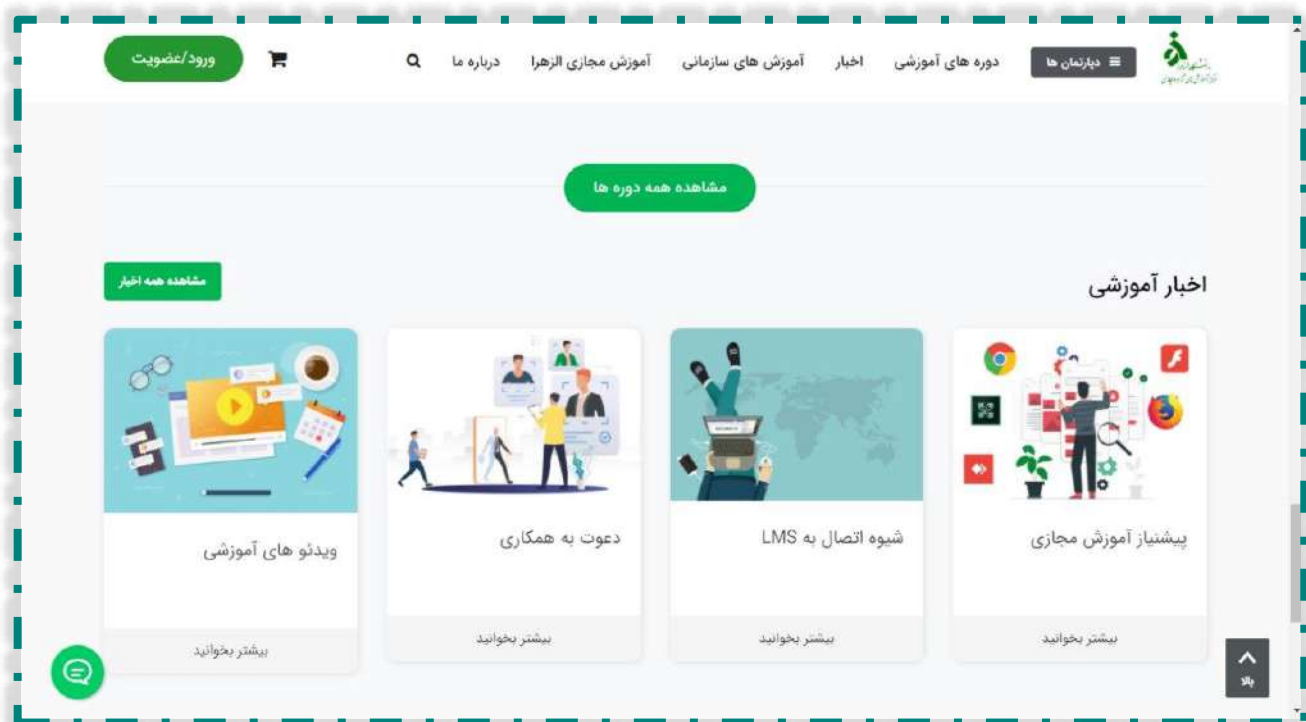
دپارتمان ها
دوره های آموزشی
اخبار
آموزش های سازمانی
آموزش مجازی الزهرا
درباره ما
ورود/عضویت

مشاهده همه دوره ها

اخبار آموزشی
مشاهده همه اخبار

پیشنیاز آموزش مجازی
بیشتر بخوانید

شیوه اتصال به LMS
بیشتر بخوانید

دعوت به همکاری
بیشتر بخوانید

ویدئو های آموزشی
بیشتر بخوانید

بالا